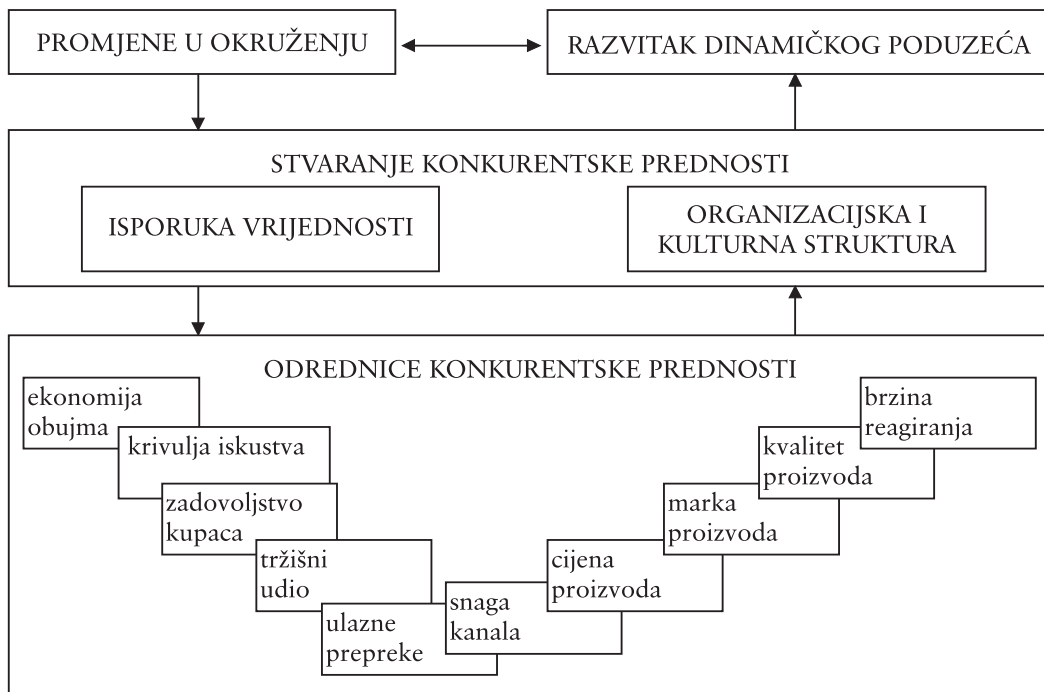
PROMJENE U OKRUŽENJU

RAZVITAK DINAMIČKOG PODUZEĆA

STVARANJE KONKURENTSKE PREDNOSTI

ISPORUKA VRIJEDNOSTI

ORGANIZACIJSKA I KULTURNA STRUKTURA

ODREDNICE KONKURENTSKE PREDNOSTI

ekonomija obujma

krivulja iskustva

zadovoljstvo kupaca

tržišni udio

ulazne prepreke

snaga kanala

cijena proizvoda

marka proizvoda

kvalitet proizvoda

brzina reagiranja